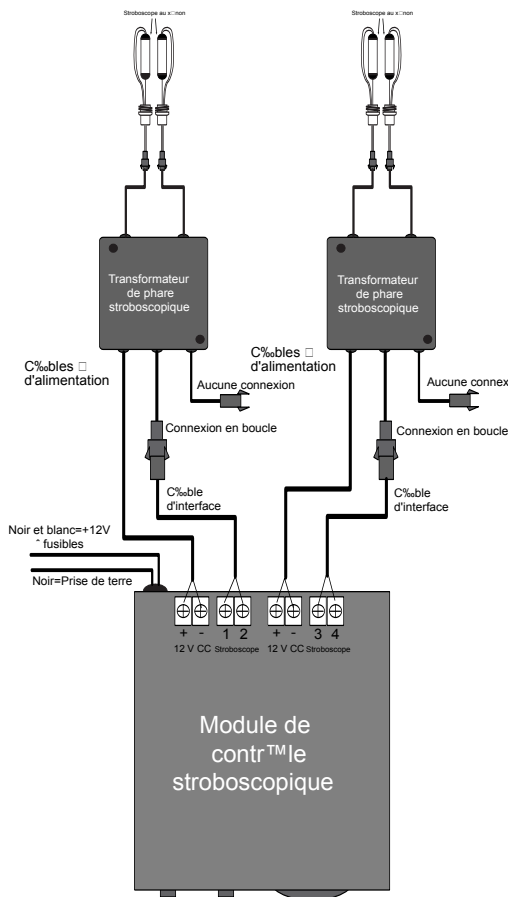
Stroboscope au x□non

Stroboscope au x□non

Transformateur de phare stroboscopique

Transformateur de phare stroboscopique

C‰bles □ d'alimentation

C‰bles □ d'alimentation

Aucune connexion

Aucune connex

Connexion en boucle

Connexion en boucle

C‰ble d'interface

C‰ble d'interface

Noir et blanc=+12V ˆ fusibles

Noir=Prise de terre

+ -
12 V CC

1 2
Stroboscope

+ -
12 V CC

3 4
Stroboscope

Module de contr™le stroboscopique